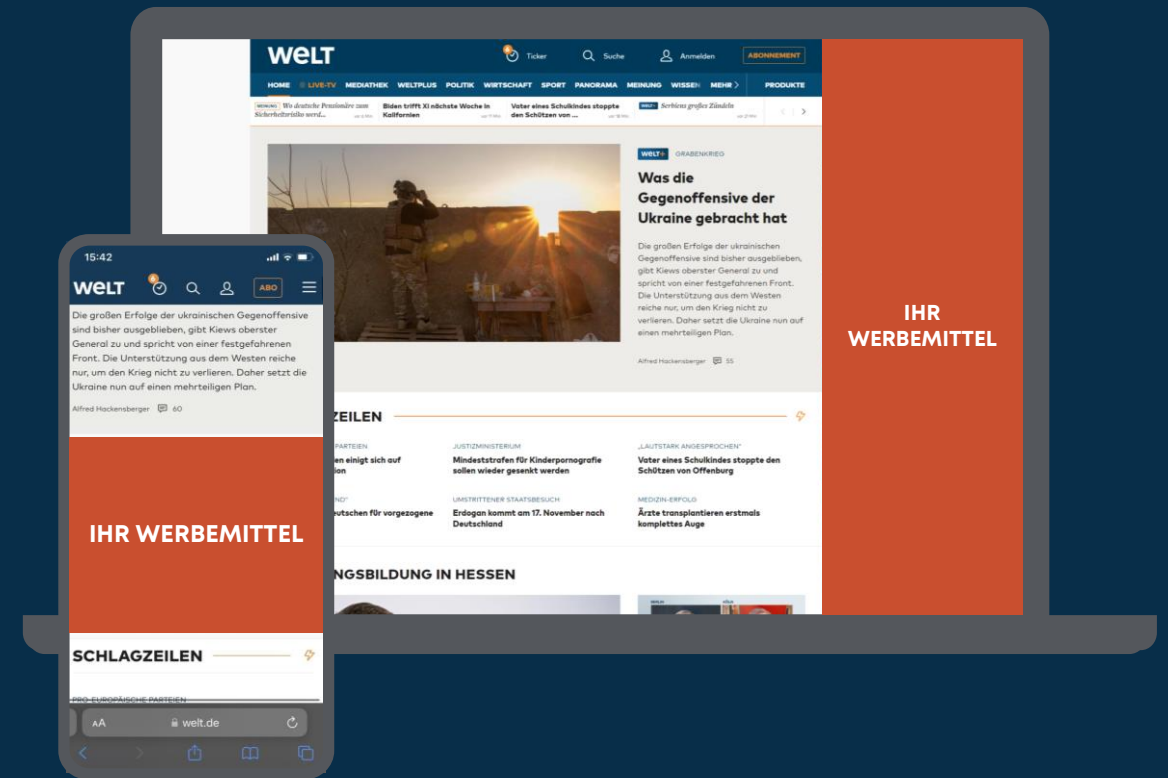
WELT Ticker Suche Anmelden ABONNEMENT

HOME LIVE-TV MEDIATHEK WELTPLUS POLITIK WIRTSCHAFT SPORT PANORAMA MEINUNG WISSEN MEHR PRODUKTE

MEINUNG Wo deutsche Pensionäre zum Sicherheitsrisiko werd...

Biden trifft Xi nächste Woche in Kalifornien

Vater eines Schulkindes stoppte den Schützen von ...

WELT+ Serbiens großes Zündeln

WELT+ GRABENKRIEG

Was die Gegenoffensive der Ukraine gebracht hat

Die großen Erfolge der ukrainischen Gegenoffensive sind bisher ausgeblieben, gibt Kiews oberster General zu und spricht von einer festgefahrenen Front. Die Unterstützung aus dem Westen reiche nur, um den Krieg nicht zu verlieren. Daher setzt die Ukraine nun auf einen mehrteiligen Plan.

Alfred Hackensberger 55

IHR WERBEMITTEL

ZEILEN

PARTEIEN
en einigt sich auf
ion

JUSTIZMINISTERIUM
Mindeststrafen für Kinderpornografie sollen wieder gesenkt werden

„LAUTSTARK ANGESPROCHEN"
Vater eines Schulkindes stoppte den Schützen von Offenburg

ND"
eutschen für vorgezogene

UMSTRITTENER STAATSBESUCH
Erdogan kommt am 17. November nach Deutschland

MEDIZIN-ERFOLG
Ärzte transplantieren erstmals komplettes Auge

NGSBILDUNG IN HESSEN

15:42

WELT ABO

Die großen Erfolge der ukrainischen Gegenoffensive sind bisher ausgeblieben, gibt Kiews oberster General zu und spricht von einer festgefahrenen Front. Die Unterstützung aus dem Westen reiche nur, um den Krieg nicht zu verlieren. Daher setzt die Ukraine nun auf einen mehrteiligen Plan.

Alfred Hackensberger 60

IHR WERBEMITTEL

SCHLAGZEILEN

PRO-EUROPÄISCHE PARTEIEN

AA welt.de